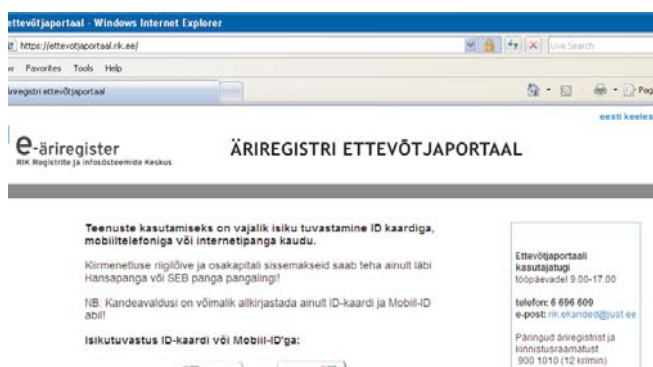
ettevõtjaportaal - Windows Internet Explorer

https://ettevotjaportaal.rik.ee/

Live Search

Favorites Tools Help

äriregistri ettevõtjaportaal

Page

eesti keeles

e-äriregister
RIK Registrite ja Infosüsteemide Keskus

ÄRIREGISTRI ETTEVÕTJAPORTAAL

Teenuste kasutamiseks on vajalik isiku tuvastamine ID kaardiga, mobiiltelefoniga või internetipanga kaudu.

Kiirmenetluse riigilõive ja osakapitali sissemakseid saab teha ainult läbi Hansapanga või SEB panga pangalingi!

NB: Kandeavaldusi on võimalik allkirjastada ainult ID-kaardi ja Mobiil-ID abil!

Isikutuvastus ID-kaardi või Mobiil-ID'ga:

Ettevõtjaportaali kasutajatugi
tööpäevadel 9.00-17.00

telefon: 6 696 609
e-post: rik.ekanded@just.ee

Päringud äriregistrist ja kinnistusraamatust
900 1010 (12 kr/min)